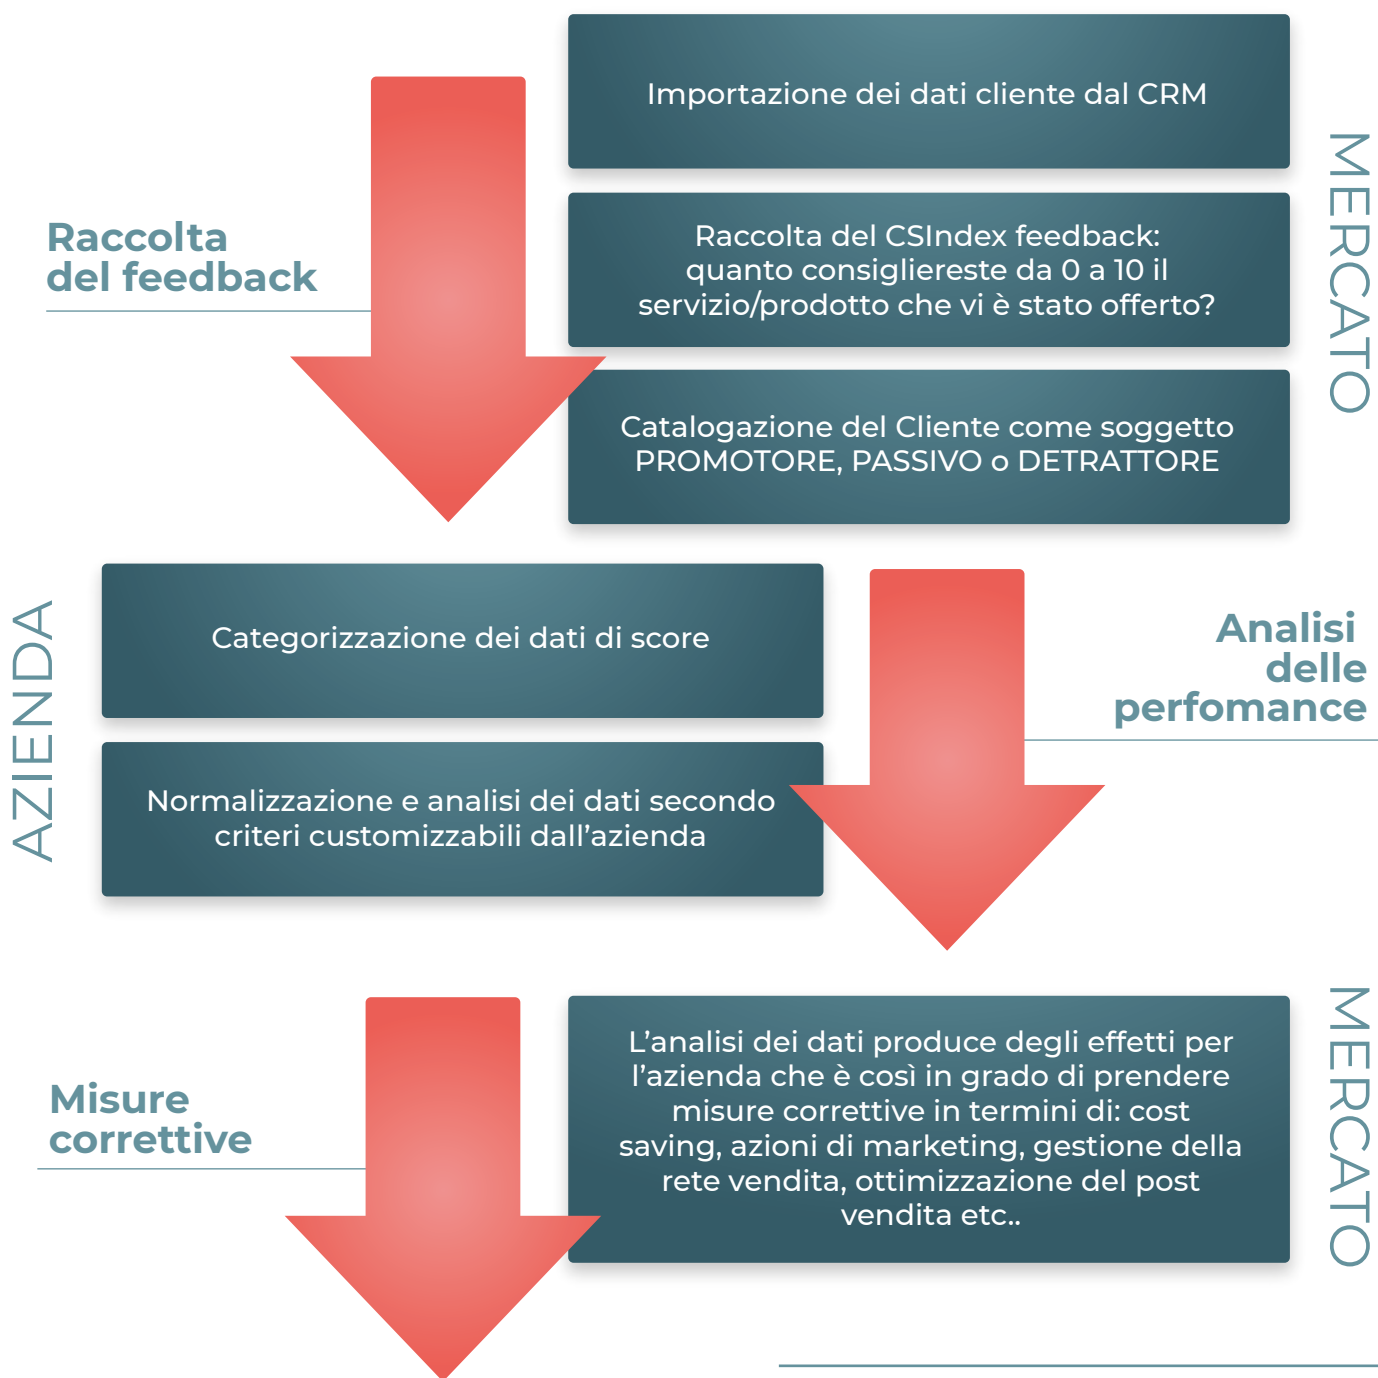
Raccolta del feedback

Importazione dei dati cliente dal CRM

Raccolta del CSIndex feedback: quanto consigliereste da 0 a 10 il servizio/prodotto che vi è stato offerto?

Catalogazione del Cliente come soggetto PROMOTORE, PASSIVO o DETRATTORE

MERCATO

AZIENDA

Categorizzazione dei dati di score

Normalizzazione e analisi dei dati secondo criteri customizzabili dall'azienda

Analisi delle perfomance

Misure correttive

L'analisi dei dati produce degli effetti per l'azienda che è così in grado di prendere misure correttive in termini di: cost saving, azioni di marketing, gestione della rete vendita, ottimizzazione del post vendita etc..

MERCATO